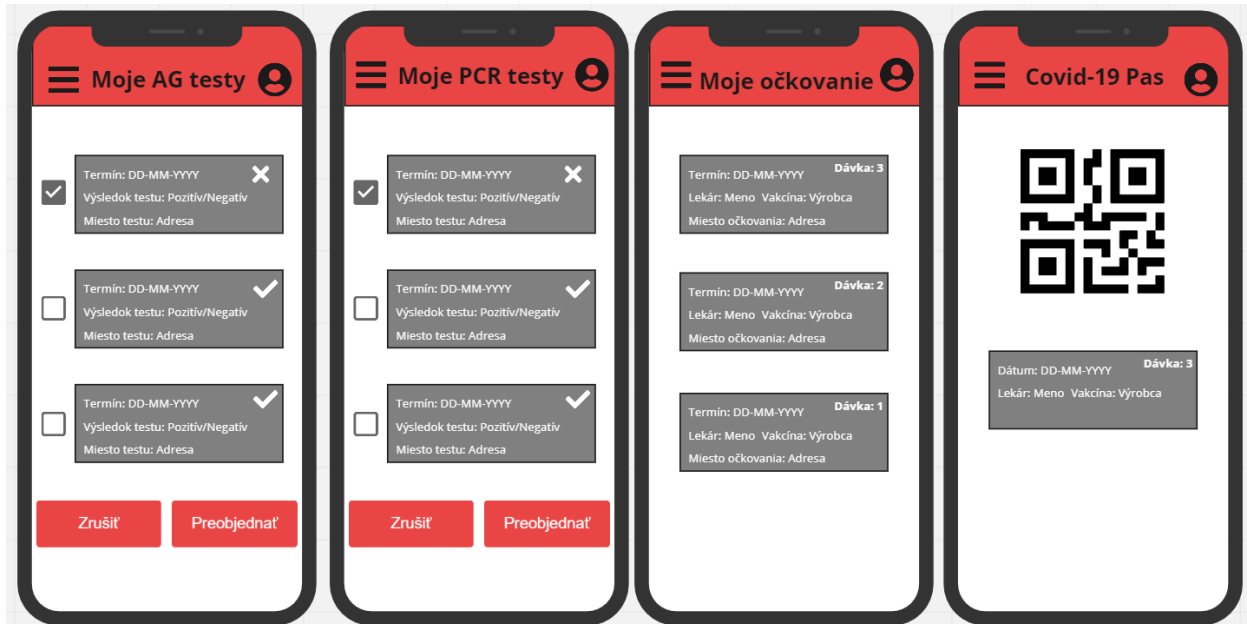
Moje AG testy

Termín: DD-MM-YYYY
Výsledok testu: Pozitív/Negatív
Miesto testu: Adresa

Termín: DD-MM-YYYY
Výsledok testu: Pozitív/Negatív
Miesto testu: Adresa

Termín: DD-MM-YYYY
Výsledok testu: Pozitív/Negatív
Miesto testu: Adresa

Zrušiť
Preobjednať

Moje PCR testy

Termín: DD-MM-YYYY
Výsledok testu: Pozitív/Negatív
Miesto testu: Adresa

Termín: DD-MM-YYYY
Výsledok testu: Pozitív/Negatív
Miesto testu: Adresa

Termín: DD-MM-YYYY
Výsledok testu: Pozitív/Negatív
Miesto testu: Adresa

Zrušiť
Preobjednať

Moje očkovanie

Termín: DD-MM-YYYY
Dávka: 3
Lekár: Meno Vakcína: Výrobca
Miesto očkovania: Adresa

Termín: DD-MM-YYYY
Dávka: 2
Lekár: Meno Vakcína: Výrobca
Miesto očkovania: Adresa

Termín: DD-MM-YYYY
Dávka: 1
Lekár: Meno Vakcína: Výrobca
Miesto očkovania: Adresa

Covid-19 Pas

Dátum: DD-MM-YYYY
Dávka: 3
Lekár: Meno Vakcína: Výrobca